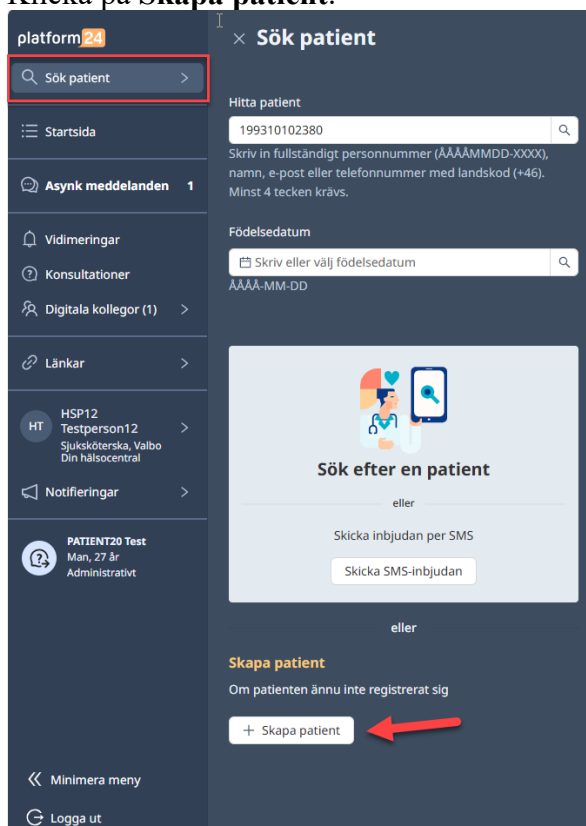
Klicka på Skapa patient.

platform24

Sök patient

Startsida

Asynk meddelanden 1

Vidimeringar

Konsultationer

Digitala kollegor (1)

Länkar

HT HSP12 Testperson12 Sjuksköterska, Valbo Din hälsocentral

Notifieringar

PATIENT20 Test Man, 27 år Administrativt

Minimera meny

Logga ut

× Sök patient

Hitta patient

199310102380

Skriv in fullständigt personnummer (ÅÅÅÅMMDD-XXXX), namn, e-post eller telefonnummer med landskod (+46). Minst 4 tecken krävs.

Födelsedatum

Skriv eller välj födelsedatum

ÅÅÅÅ-MM-DD

Sök efter en patient

eller

Skicka inbjudan per SMS

Skicka SMS-inbjudan

eller

Skapa patient

Om patienten ännu inte registrerat sig

+ Skapa patient